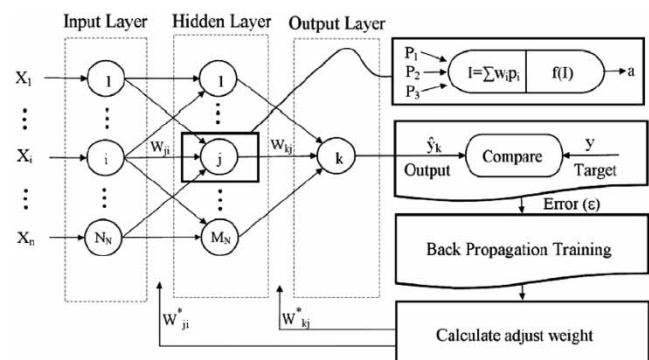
Input Layer

Hidden Layer

Output Layer

$X_1$

$\vdots$

$X_i$

$\vdots$

$X_n$

1

i

$N_N$

1

j

$M_N$

k

$W_{ji}$

$W_{kj}$

$P_1$

$P_2$

$P_3$

$I=\sum w_i p_i$

$f(I)$

a

$\hat{y}_k$

Output

Compare

y

Target

Error (ε)

Back Propagation Training

$W^*_{ji}$

$W^*_{kj}$

Calculate adjust weight